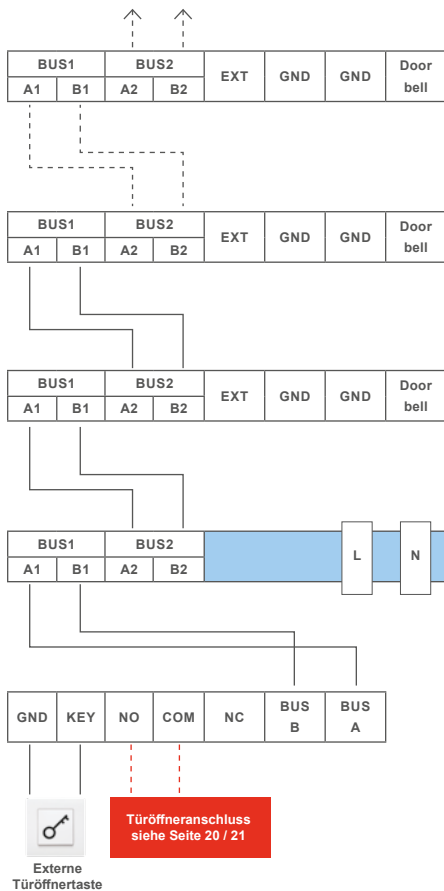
| BUS1 | | BUS2 | | EXT | GND | GND | Door bell |
|---|---|---|---|---|---|---|---|
| A1 | B1 | A2 | B2 | | | | |

| BUS1 | | BUS2 | | EXT | GND | GND | Door bell |
|---|---|---|---|---|---|---|---|
| A1 | B1 | A2 | B2 | | | | |

| BUS1 | | BUS2 | | EXT | GND | GND | Door bell |
|---|---|---|---|---|---|---|---|
| A1 | B1 | A2 | B2 | | | | |

| BUS1 | | BUS2 | |
|---|---|---|---|
| A1 | B1 | A2 | B2 |

L

N

| GND | KEY | NO | COM | NC | BUS B | BUS A |
|---|---|---|---|---|---|---|

Türöffneranschluss siehe Seite 20 / 21

Externe Türöffnertaste